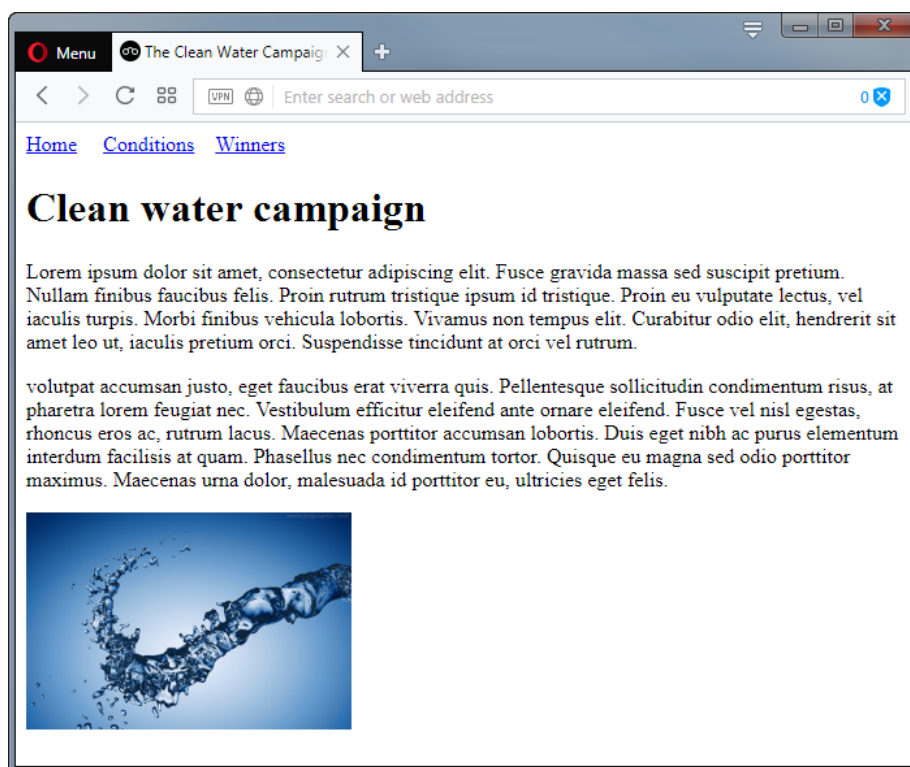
Menu
The Clean Water Campaig
VPN
Enter search or web address
0

Home Conditions Winners

Clean water campaign

Lorem ipsum dolor sit amet, consectetur adipiscing elit. Fusce gravida massa sed suscipit pretium. Nullam finibus faucibus felis. Proin rutrum tristique ipsum id tristique. Proin eu vulputate lectus, vel iaculis turpis. Morbi finibus vehicula lobortis. Vivamus non tempus elit. Curabitur odio elit, hendrerit sit amet leo ut, iaculis pretium orci. Suspendisse tincidunt at orci vel rutrum.

volutpat accumsan justo, eget faucibus erat viverra quis. Pellentesque sollicitudin condimentum risus, at pharetra lorem feugiat nec. Vestibulum efficitur eleifend ante ornare eleifend. Fusce vel nisl egestas, rhoncus eros ac, rutrum lacus. Maecenas porttitor accumsan lobortis. Duis eget nibh ac purus elementum interdum facilisis at quam. Phasellus nec condimentum tortor. Quisque eu magna sed odio porttitor maximus. Maecenas urna dolor, malesuada id porttitor eu, ultricies eget felis.